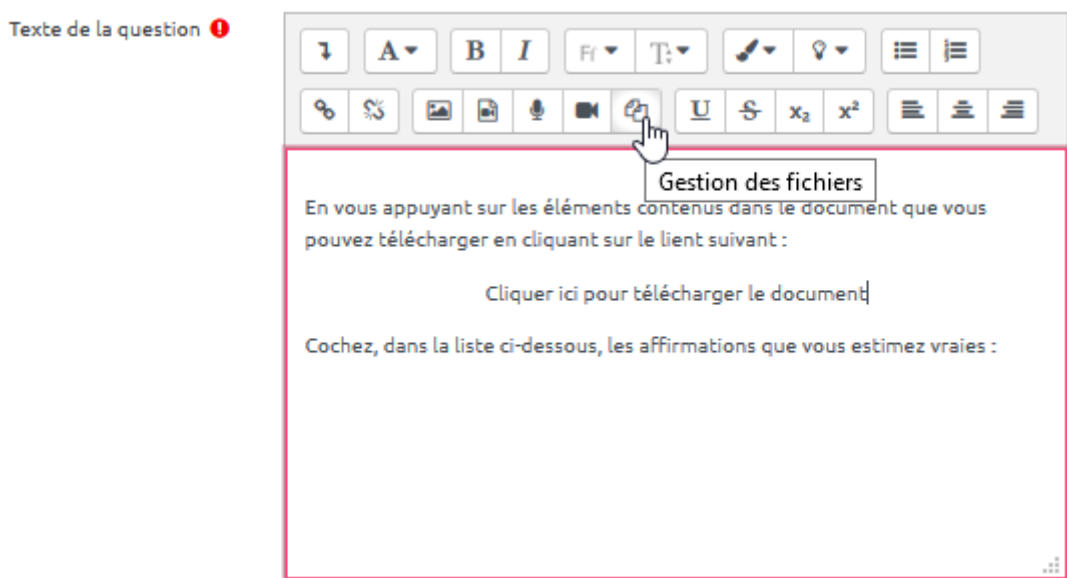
Texte de la question

A B I Ff T U S $x_2$ $x^2$

Gestion des fichiers

En vous appuyant sur les éléments contenus dans le document que vous pouvez télécharger en cliquant sur le lient suivant :

Cliquer ici pour télécharger le document

Cochez, dans la liste ci-dessous, les affirmations que vous estimez vraies :